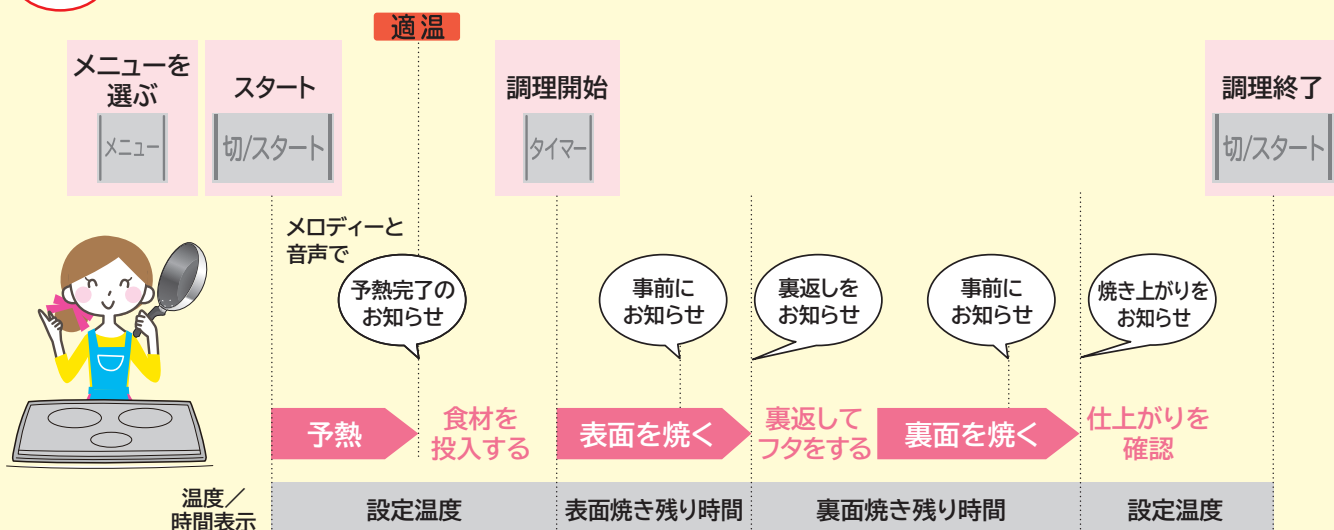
適温

メニューを選ぶ

メニュー

スタート

切/スタート

調理開始

タイマー

調理終了

切/スタート

メロディーと音声で

予熱完了のお知らせ

事前にお知らせ

裏返しをお知らせ

事前にお知らせ

焼き上がりをお知らせ

予熱

食材を投入する

表面を焼く

裏返してフタをする

裏面を焼く

仕上がりを確認

温度／時間表示

設定温度

表面焼き残り時間

裏面焼き残り時間

設定温度